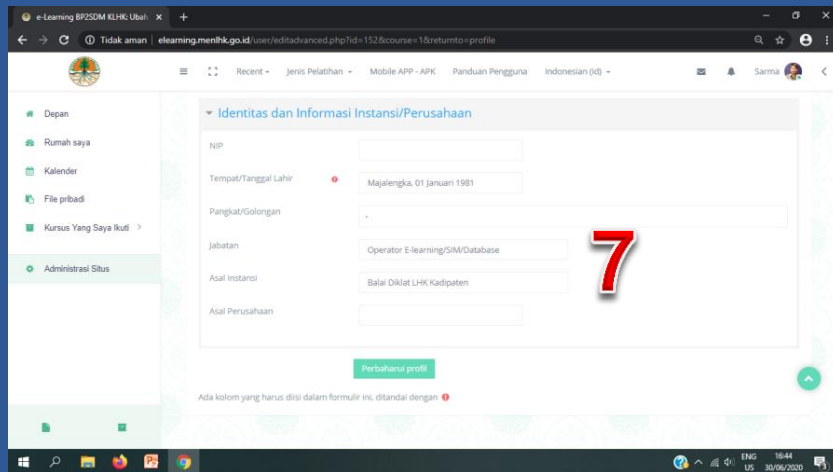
e-Learning BP2SDM KLHK: Ubah ×

Tidak aman | elearning.menlhk.go.id/user/editadvanced.php?id=152&course=1&returnto=profile

Recent · Jenis Pelatihan · Mobile APP - APK Panduan Pengguna Indonesian (id) · Sarma

Depan
Rumah saya
Kalender
File pribadi
Kursus Yang Saya Ikuti
Administrasi Situs

Identitas dan Informasi Instansi/Perusahaan

NIP

Tempat/Tanggal Lahir Majalengka, 01 Januari 1981

Pangkat/Golongan -

Jabatan Operator E-learning/SIM/Database

Asal Instansi Balai Diklat LHK Kadipaten

Asal Perusahaan

7

Perbaharui profil

Ada kolom yang harus diisi dalam formulir ini, ditandai dengan

ENG US 16:44 30/06/2020